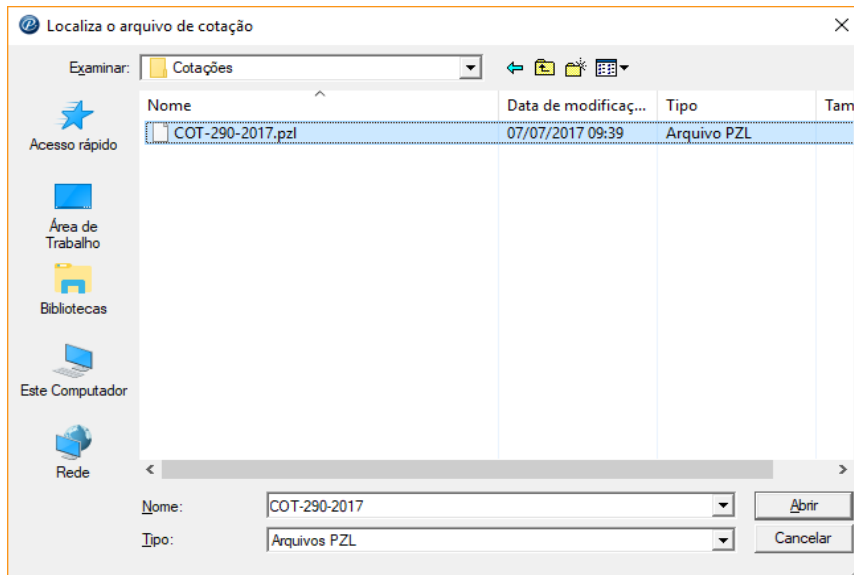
Localiza o arquivo de cotação

Examinar: Cotações

Acesso rápido

Área de Trabalho

Bibliotecas

Este Computador

Rede

| Nome | Data de modificaç... | Tipo | Tam |
|---|---|---|---|
| COT-290-2017.pzl | 07/07/2017 09:39 | Arquivo PZL | |

Nome: COT-290-2017

Tipo: Arquivos PZL

Abrir

Cancelar